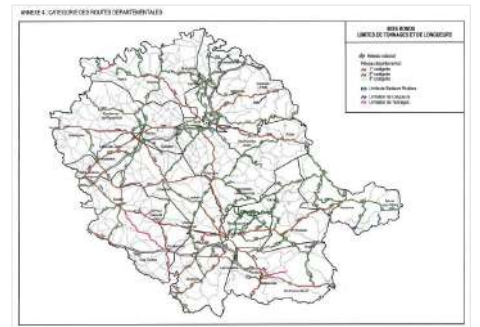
ANNEXE 4 : CATEGORIE DES ROUTES DEPARTEMENTALES

BOIS RONDS
LIMITES DE TONNAGES ET DE LONGUEURS

Réseau national
Réseau départemental
1° catégorie
2° catégorie
3° catégorie
Limite de Bassins Routiers
Limitation de Longueurs
Limitation de Tonnages